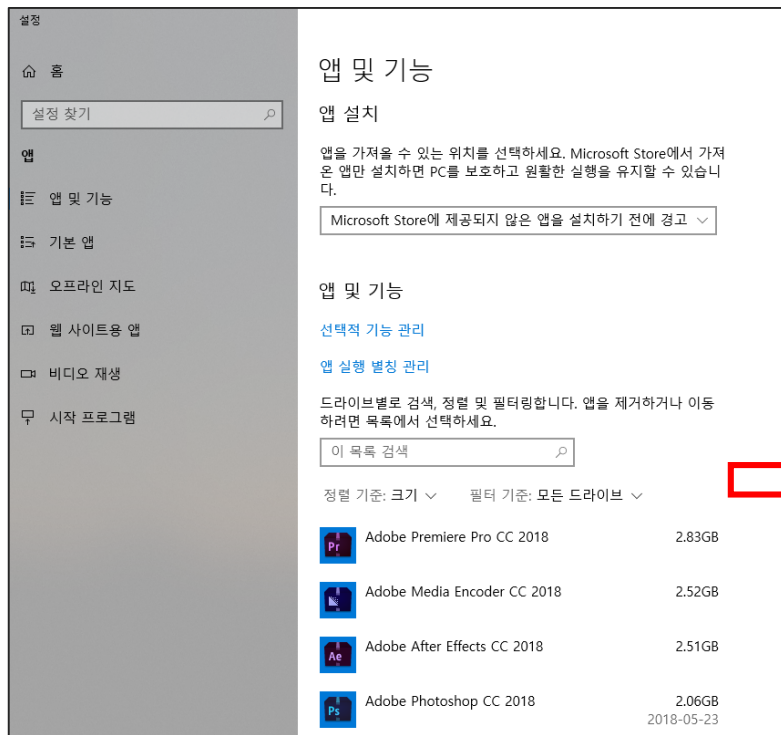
설정

홈

설정 찾기

앱

앱 및 기능

기본 앱

오프라인 지도

웹 사이트용 앱

비디오 재생

시작 프로그램

앱 및 기능

앱 설치

앱을 가져올 수 있는 위치를 선택하세요. Microsoft Store에서 가져온 앱만 설치하면 PC를 보호하고 원활한 실행을 유지할 수 있습니다.

Microsoft Store에 제공되지 않은 앱을 설치하기 전에 경고

앱 및 기능

선택적 기능 관리

앱 실행 별칭 관리

드라이브별로 검색, 정렬 및 필터링합니다. 앱을 제거하거나 이동하려면 목록에서 선택하세요.

이 목록 검색

정렬 기준: 크기 필터 기준: 모든 드라이브

Pr Adobe Premiere Pro CC 2018 2.83GB

Adobe Media Encoder CC 2018 2.52GB

Ae Adobe After Effects CC 2018 2.51GB

Ps Adobe Photoshop CC 2018 2.06GB
2018-05-23